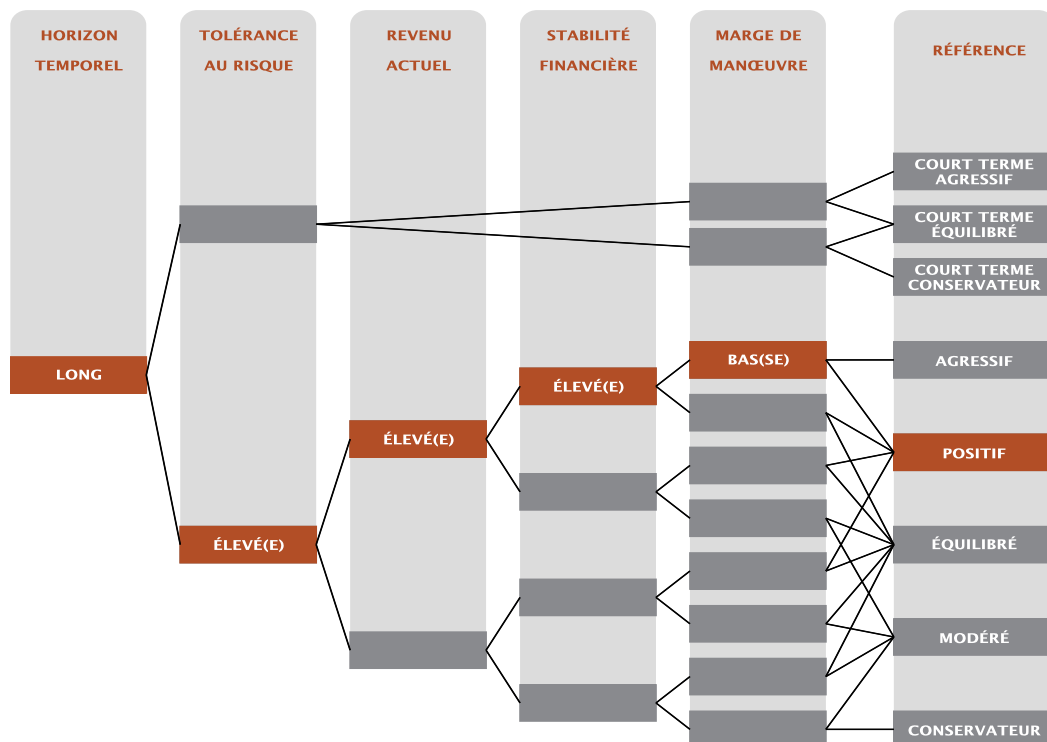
HORIZON TEMPOREL

TOLÉRANCE AU RISQUE

REVENU ACTUEL

STABILITÉ FINANCIÈRE

MARGE DE MANŒUVRE

RÉFÉRENCE

COURT TERME AGRESSIF

COURT TERME ÉQUILIBRÉ

COURT TERME CONSERVATEUR

LONG

ÉLEVÉ(E)

ÉLEVÉ(E)

ÉLEVÉ(E)

BAS(SE)

AGRESSIF

POSITIF

ÉQUILIBRÉ

MODÉRÉ

CONSERVATEUR